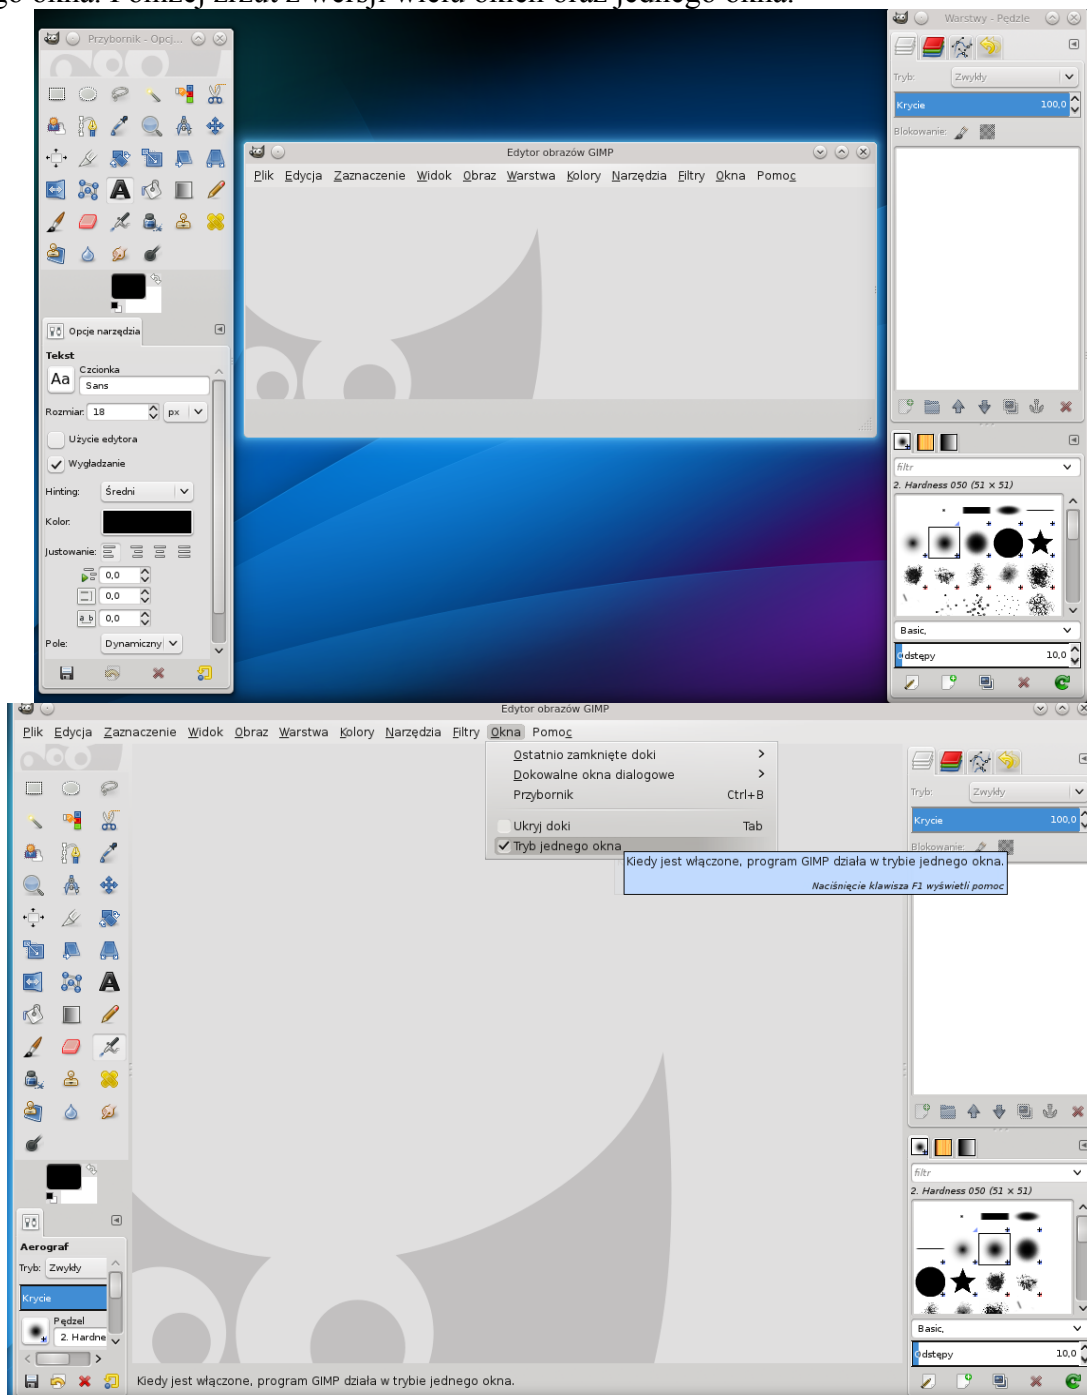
go okna. Poniżej zrzut z wersji wielo oknem oraz jednego okna.

Przybornik - Opcj...

Opcje narzędzia

Tekst

Aa

Czcionka

Sans

Rozmiar: 18 px

Użycie edytora

Wygładzanie

Hinting: Średni

Kolor:

Justowanie:

0,0

0,0

0,0

Pole: Dynamiczny

Edytor obrazów GIMP

Plik Edycja Zaznaczenie Widok Obraz Warstwa Kolory Narzędzia Filtry Okna Pomoc

Warstwy - Pędzle

Tryb: Zwykły

Krycie 100,0

Blokowanie:

filtr

2. Hardness 050 (51 × 51)

Basic,

odstępy 10,0

Edytor obrazów GIMP

Plik Edycja Zaznaczenie Widok Obraz Warstwa Kolory Narzędzia Filtry Okna Pomoc

Ostatnio zamknięte doki

Dokowalne okna dialogowe

Przybornik Ctrl+B

Ukryj doki Tab

Tryb jednego okna

Kiedy jest włączone, program GIMP działa w trybie jednego okna.

Naciśnięcie klawisza F1 wyświetli pomoc

Aerograf

Tryb: Zwykły

Krycie

Pędzel

2. Hardne

Kiedy jest włączone, program GIMP działa w trybie jednego okna.

Tryb: Zwykły

Krycie 100,0

Blokowanie:

filtr

2. Hardness 050 (51 × 51)

Basic,

odstępy 10,0